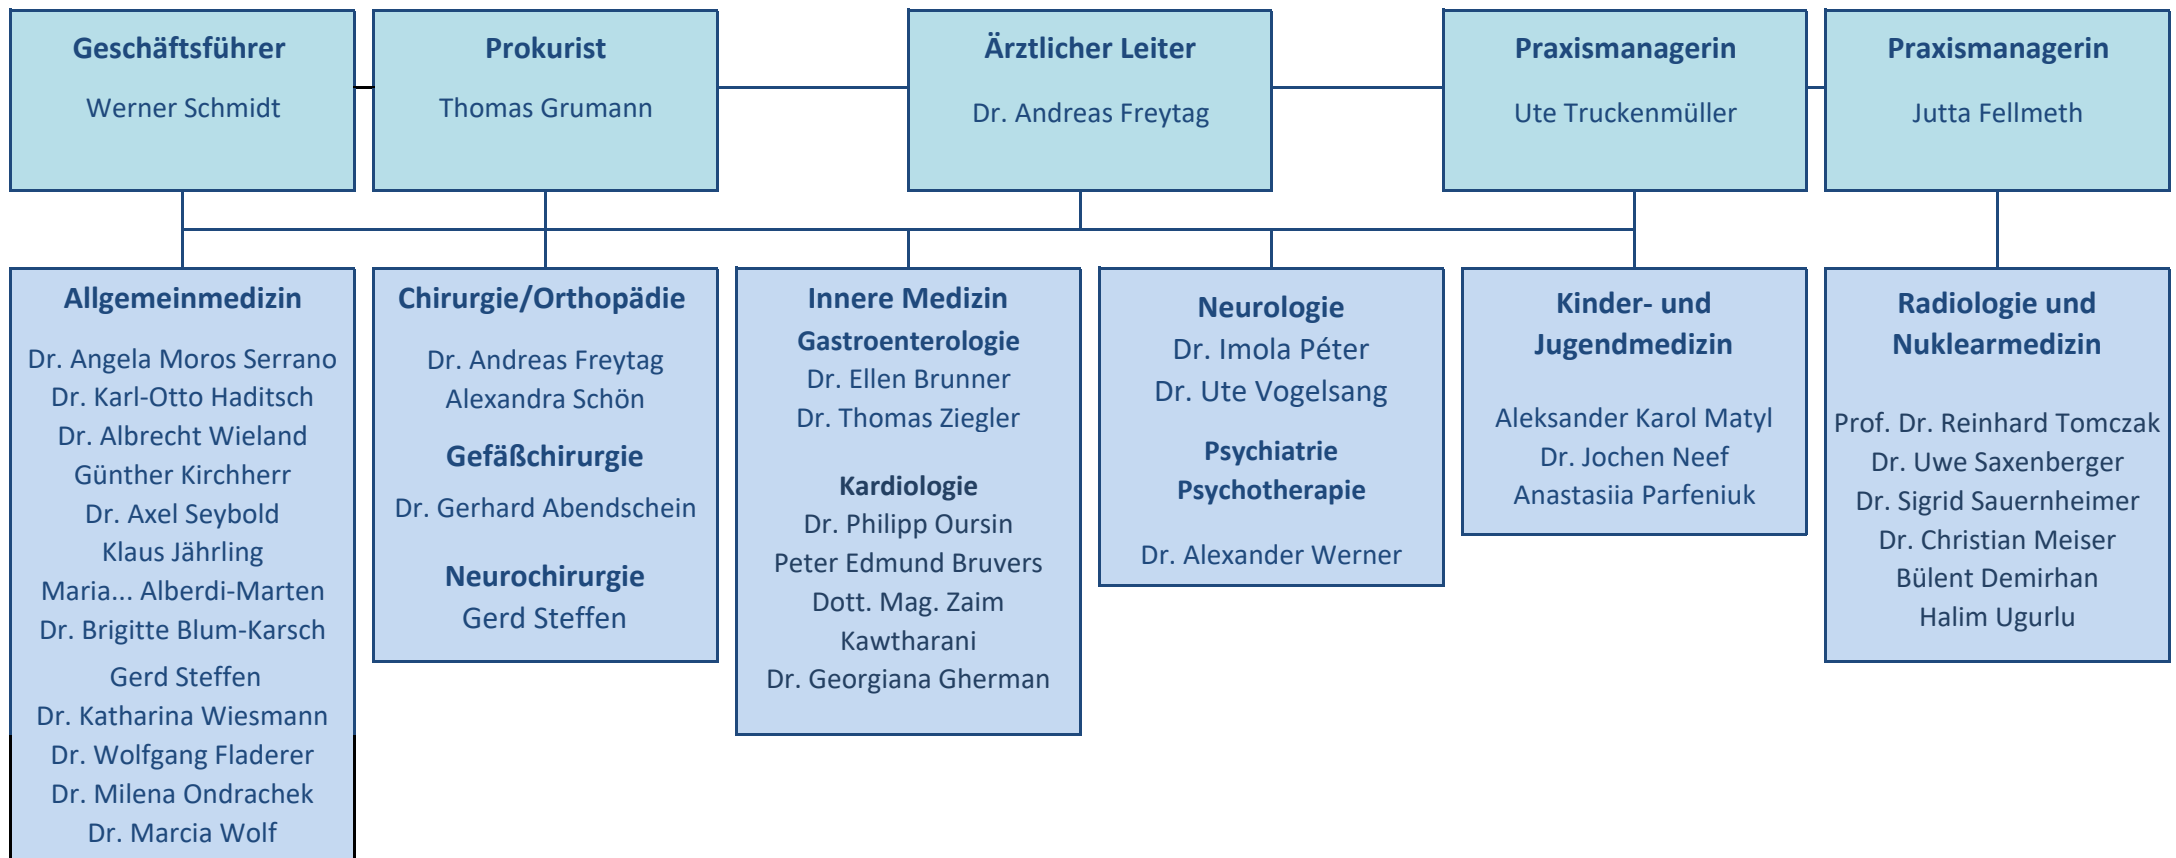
Geschäftsführer

Werner Schmidt

Prokurist

Thomas Grumann

Ärztlicher Leiter

Dr. Andreas Freytag

Praxismanagerin

Ute Truckenmüller

Praxismanagerin

Jutta Fellmeth

Allgemeinmedizin

Dr. Angela Moros Serrano
Dr. Karl-Otto Haditsch
Dr. Albrecht Wieland
Günther Kirchherr
Dr. Axel Seybold
Klaus Jährling
Maria... Alberdi-Marten
Dr. Brigitte Blum-Karsch
Gerd Steffen
Dr. Katharina Wiesmann
Dr. Wolfgang Fladerer
Dr. Milena Ondrachek
Dr. Marcia Wolf

Chirurgie/Orthopädie

Dr. Andreas Freytag
Alexandra Schön

Gefäßchirurgie

Dr. Gerhard Abendschein

Neurochirurgie
Gerd Steffen

Innere Medizin
Gastroenterologie
Dr. Ellen Brunner
Dr. Thomas Ziegler

Kardiologie
Dr. Philipp Oursin
Peter Edmund Bruvers
Dott. Mag. Zaim Kawtharani
Dr. Georgiana Gherman

Neurologie
Dr. Imola Péter
Dr. Ute Vogelsang

Psychiatrie
Psychotherapie

Dr. Alexander Werner

Kinder- und Jugendmedizin

Aleksander Karol Matyl
Dr. Jochen Neef
Anastasiia Parfeniuk

Radiologie und Nuklearmedizin

Prof. Dr. Reinhard Tomczak
Dr. Uwe Saxenberger
Dr. Sigrid Sauernheimer
Dr. Christian Meiser
Bülent Demirhan
Halim Ugurlu